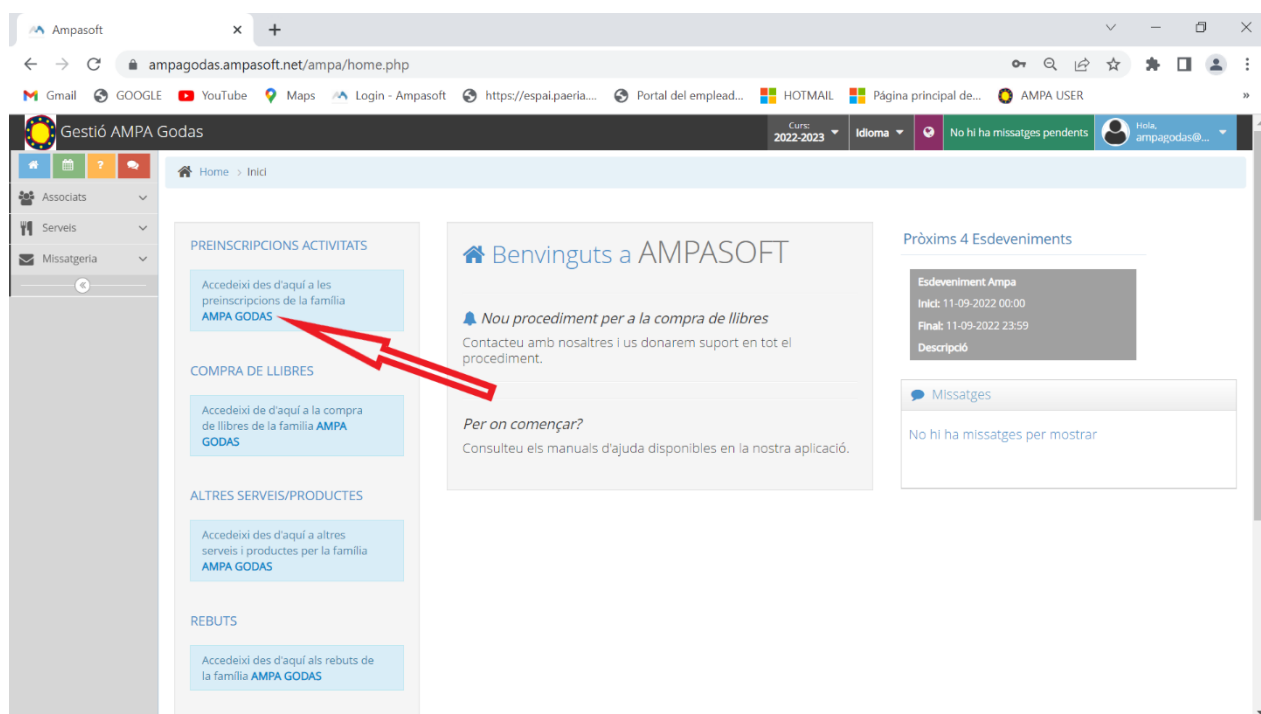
Ampasoft ×
+

ampagodas.ampasoft.net/ampa/home.php

Gmail GOOGLE YouTube Maps Login - Ampasoft https://espai.paeria.... Portal del emplead... HOTMAIL Página principal de... AMPA USER »

Gestió AMPA Godas
Curs: 2022-2023 Idioma No hi ha missatges pendents Hola, ampagodas@...

Associats
Serveis
Missatgeria

Home > Inici

PREINSCRIPCIONS ACTIVITATS

Accedeixi des d'aquí a les preinscripcions de la família AMPA GODAS

COMPRA DE LLIBRES

Accedeixi de d'aquí a la compra de llibres de la família AMPA GODAS

ALTRES SERVEIS/PRODUCTES

Accedeixi des d'aquí a altres serveis i productes per la família AMPA GODAS

REBUTS

Accedeixi des d'aquí als rebuts de la família AMPA GODAS

Benvinguts a AMPASOFT

Nou procediment per a la compra de llibres

Contacteu amb nosaltres i us donarem suport en tot el procediment.

Per on començar?

Consulteu els manuals d'ajuda disponibles en la nostra aplicació.

Pròxims 4 Esdeveniments

Esdeveniment Ampa
Inici: 11-09-2022 00:00
Final: 11-09-2022 23:59
Descripció

Missatges

No hi ha missatges per mostrar